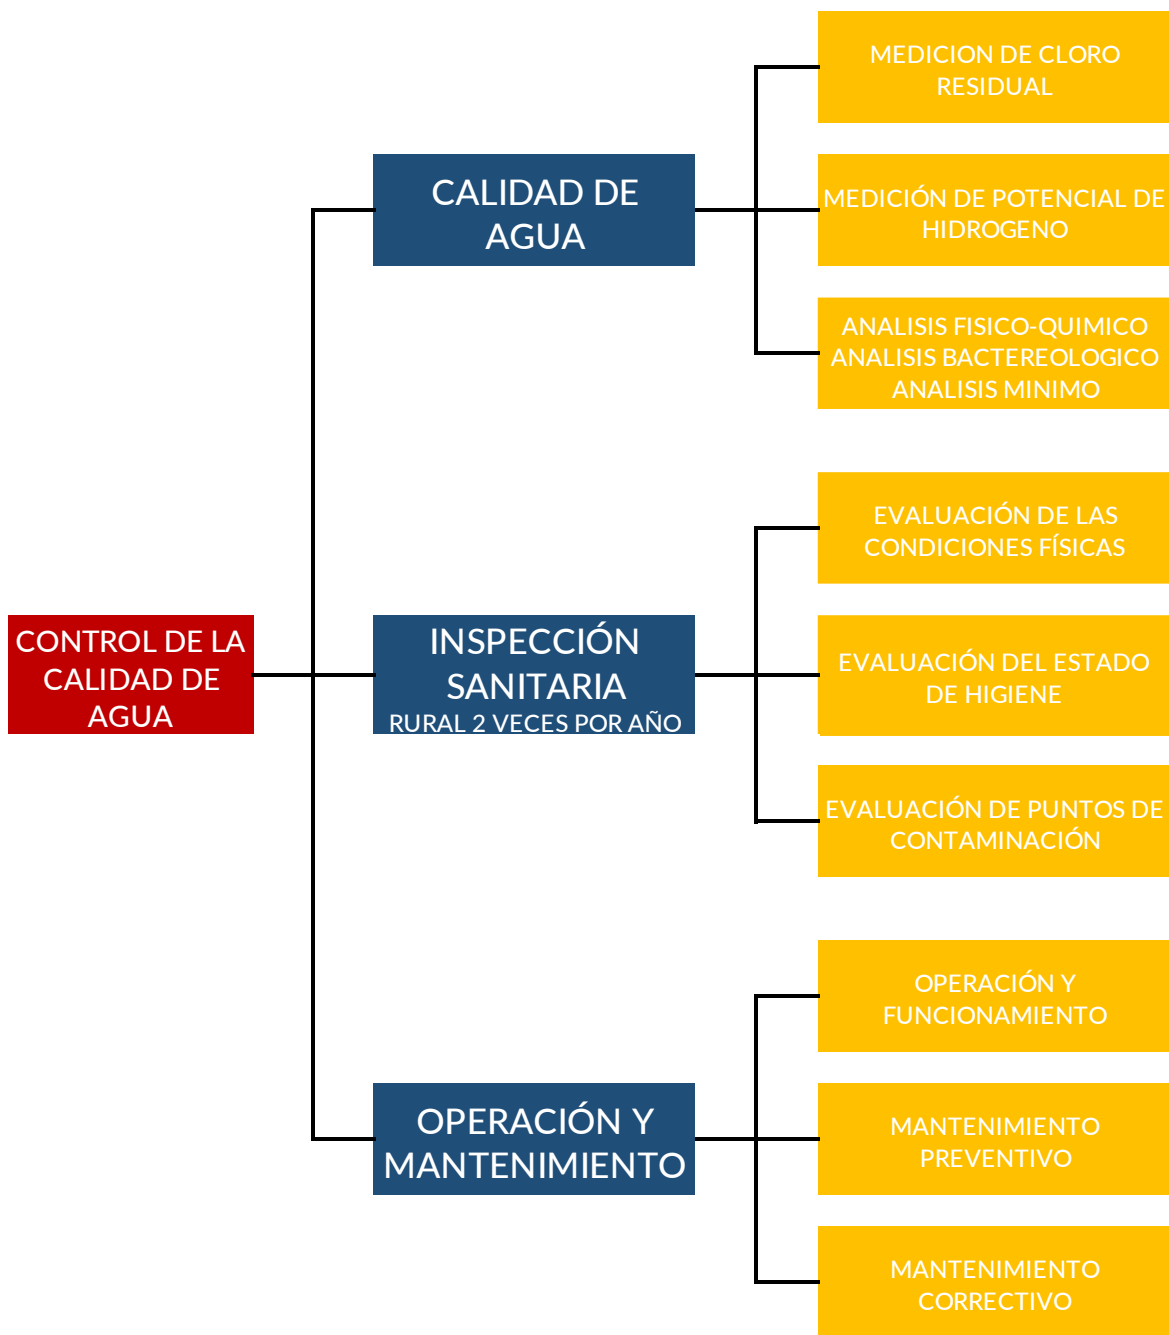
CONTROL DE LA CALIDAD DE AGUA

CALIDAD DE AGUA

MEDICION DE CLORO RESIDUAL

MEDICIÓN DE POTENCIAL DE HIDROGENO

ANALISIS FISICO-QUIMICO
ANALISIS BACTEREOLOGICO
ANALISIS MINIMO

INSPECCIÓN SANITARIA
RURAL 2 VECES POR AÑO

EVALUACIÓN DE LAS CONDICIONES FÍSICAS

EVALUACIÓN DEL ESTADO DE HIGIENE

EVALUACIÓN DE PUNTOS DE CONTAMINACIÓN

OPERACIÓN Y MANTENIMIENTO

OPERACIÓN Y FUNCIONAMIENTO

MANTENIMIENTO PREVENTIVO

MANTENIMIENTO CORRECTIVO